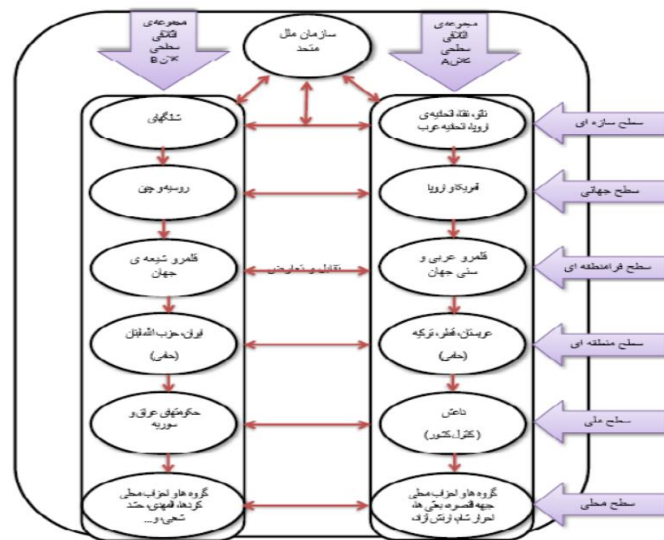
مجموعه‌ی ائتلافی سطحی کلان B

سازمان ملل متحد

مجموعه‌ی ائتلافی سطحی کلان A

شانگهای

ناتو، نقاد، اتحادیه اروپا، اتحادیه عرب

سطح سازه ای

روسیه و چین

آمریکا و اروپا

سطح جهانی

قلمرو شیعه ی جهان

تقابل و تعارض

قلمرو عربی و سنی جهان

سطح فرامنطقه ای

ایران، حزب الله لبنان (حامی)

عربستان، قطر، ترکیه (حامی)

سطح منطقه ای

حکومتهای عراق و سوریه

داعش (کنترل کشور)

سطح ملی

گروه ها و احزاب محلی کردها، اهالی، حشد شعبی و...

گروه ها و احزاب محلی جبهه النصره، بعثی ها، احرار شام، ارتش آزاد

سطح محلی